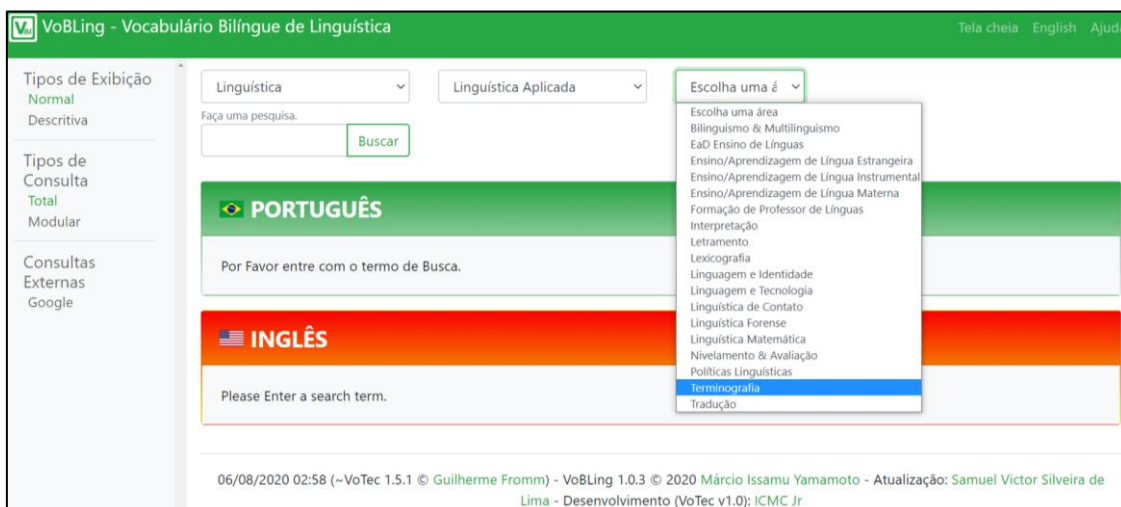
VoBLing - Vocabulário Bilíngue de Linguística

Tela cheia English Ajud

Tipos de Exibição
Normal
Descritiva

Tipos de Consulta
Total
Modular

Consultas Externas
Google

Linguística

Linguística Aplicada

Escolha uma á

Faça uma pesquisa.

Buscar

Escolha uma área
Bilinguismo & Multilinguismo
EaD Ensino de Línguas
Ensino/Aprendizagem de Língua Estrangeira
Ensino/Aprendizagem de Língua Instrumental
Ensino/Aprendizagem de Língua Materna
Formação de Professor de Línguas
Interpretação
Letramento
Lexicografia
Linguagem e Identidade
Linguagem e Tecnologia
Linguística de Contato
Linguística Forense
Linguística Matemática
Nivelamento & Avaliação
Políticas Linguísticas
Terminografia
Tradução

PORTUGUÊS

Por Favor entre com o termo de Busca.

INGLÊS

Please Enter a search term.

06/08/2020 02:58 (~VoTec 1.5.1 © Guilherme Fromm) - VoBLing 1.0.3 © 2020 Márcio Issamu Yamamoto - Atualização: Samuel Victor Silveira de Lima - Desenvolvimento (VoTec v1.0): ICMC Jr